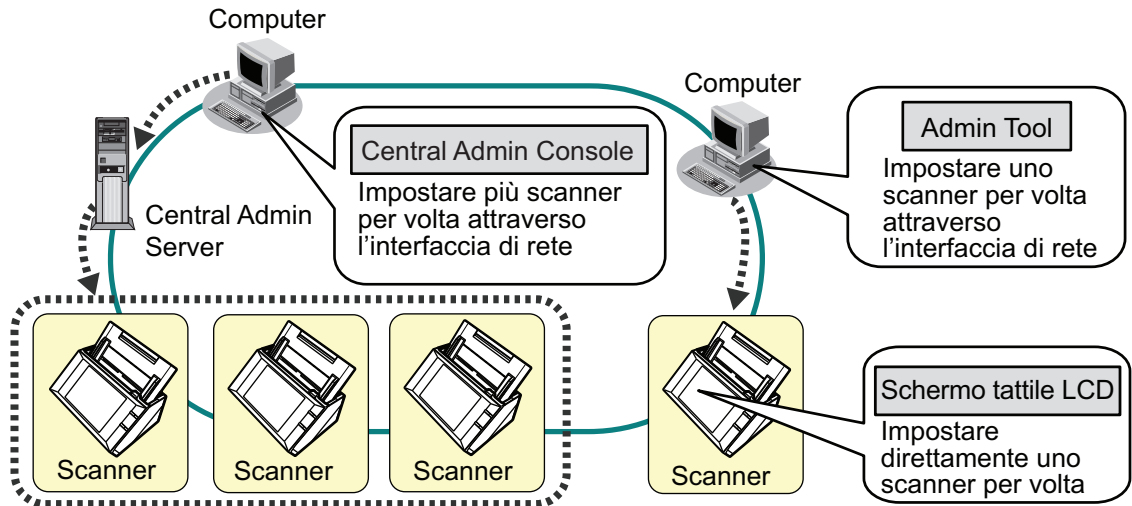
Computer

Computer

Central Admin Console

Impostare più scanner per volta attraverso l’interfaccia di rete

Admin Tool

Impostare uno scanner per volta attraverso l’interfaccia di rete

Central Admin Server

Scanner

Scanner

Scanner

Scanner

Schermo tattile LCD

Impostare direttamente uno scanner per volta